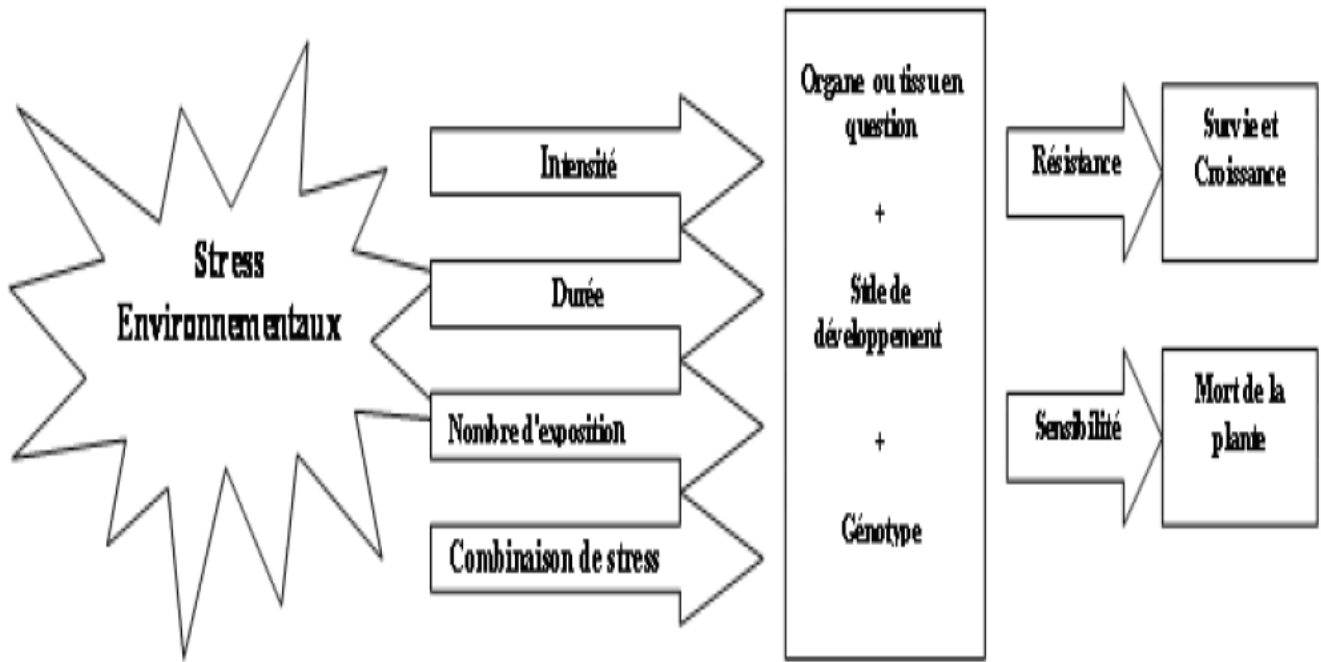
Stress Environnementaux

Intensité

Durée

Nombre d'exposition

Combinaison de stress

Organe ou tissu en question

+

Stade de développement

+

Génotype

Résistance

Survie et Croissance

Sensibilité

Mort de la plante